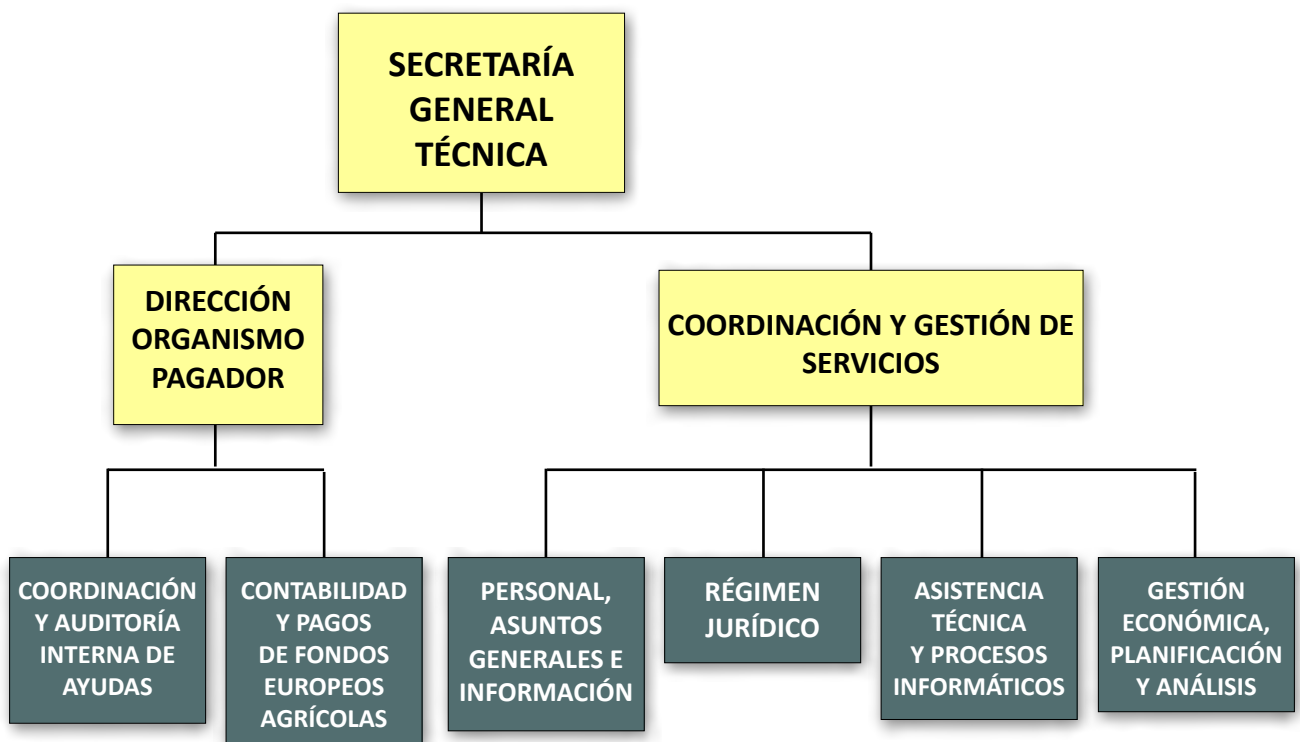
SECRETARÍA GENERAL TÉCNICA

DIRECCIÓN ORGANISMO PAGADOR

COORDINACIÓN Y GESTIÓN DE SERVICIOS

COORDINACIÓN Y AUDITORÍA INTERNA DE AYUDAS

CONTABILIDAD Y PAGOS DE FONDOS EUROPEOS AGRÍCOLAS

PERSONAL, ASUNTOS GENERALES E INFORMACIÓN

RÉGIMEN JURÍDICO

ASISTENCIA TÉCNICA Y PROCESOS INFORMÁTICOS

GESTIÓN ECONÓMICA, PLANIFICACIÓN Y ANÁLISIS